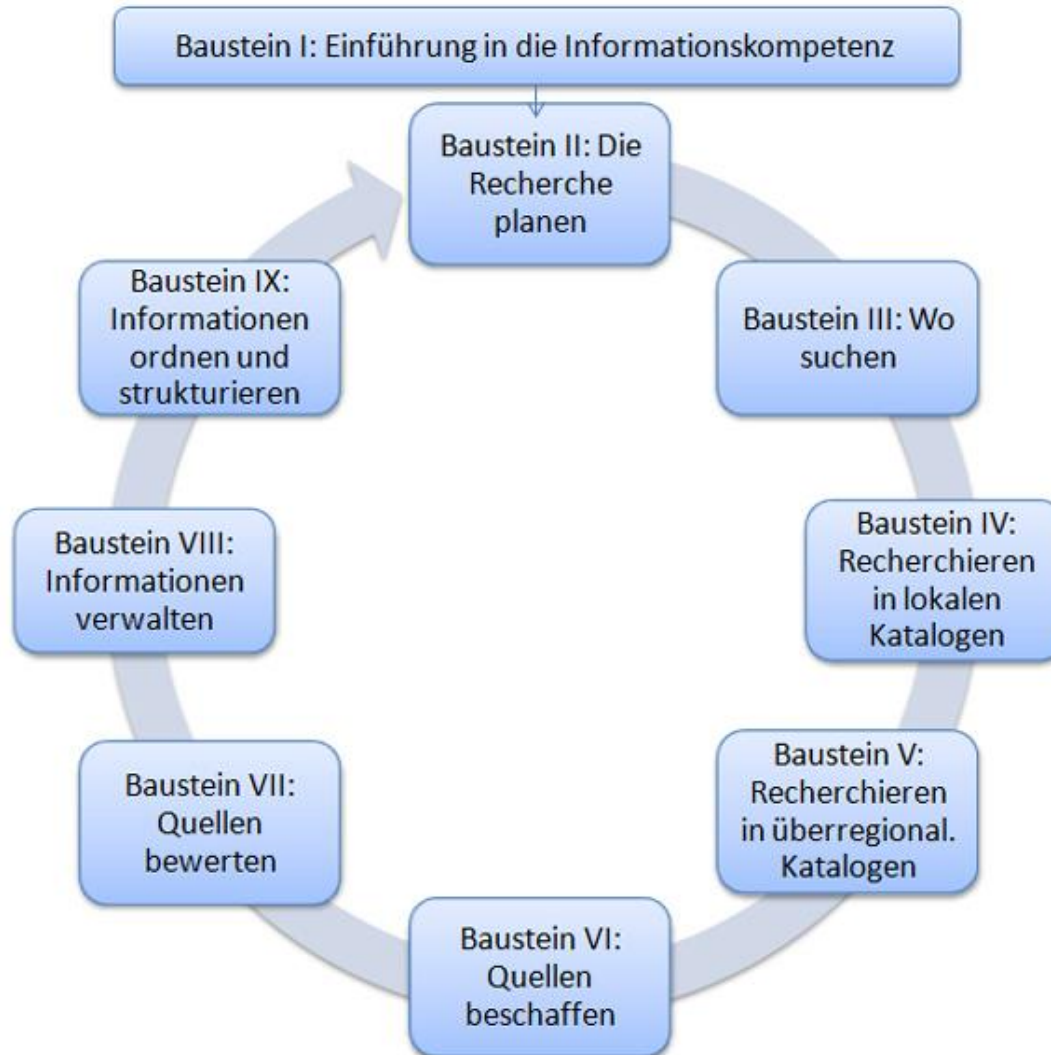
Baustein I: Einführung in die Informationskompetenz

Baustein II: Die Recherche planen

Baustein III: Wo suchen

Baustein IV: Recherchieren in lokalen Katalogen

Baustein V: Recherchieren in überregional. Katalogen

Baustein VI: Quellen beschaffen

Baustein VII: Quellen bewerten

Baustein VIII: Informationen verwalten

Baustein IX: Informationen ordnen und strukturieren